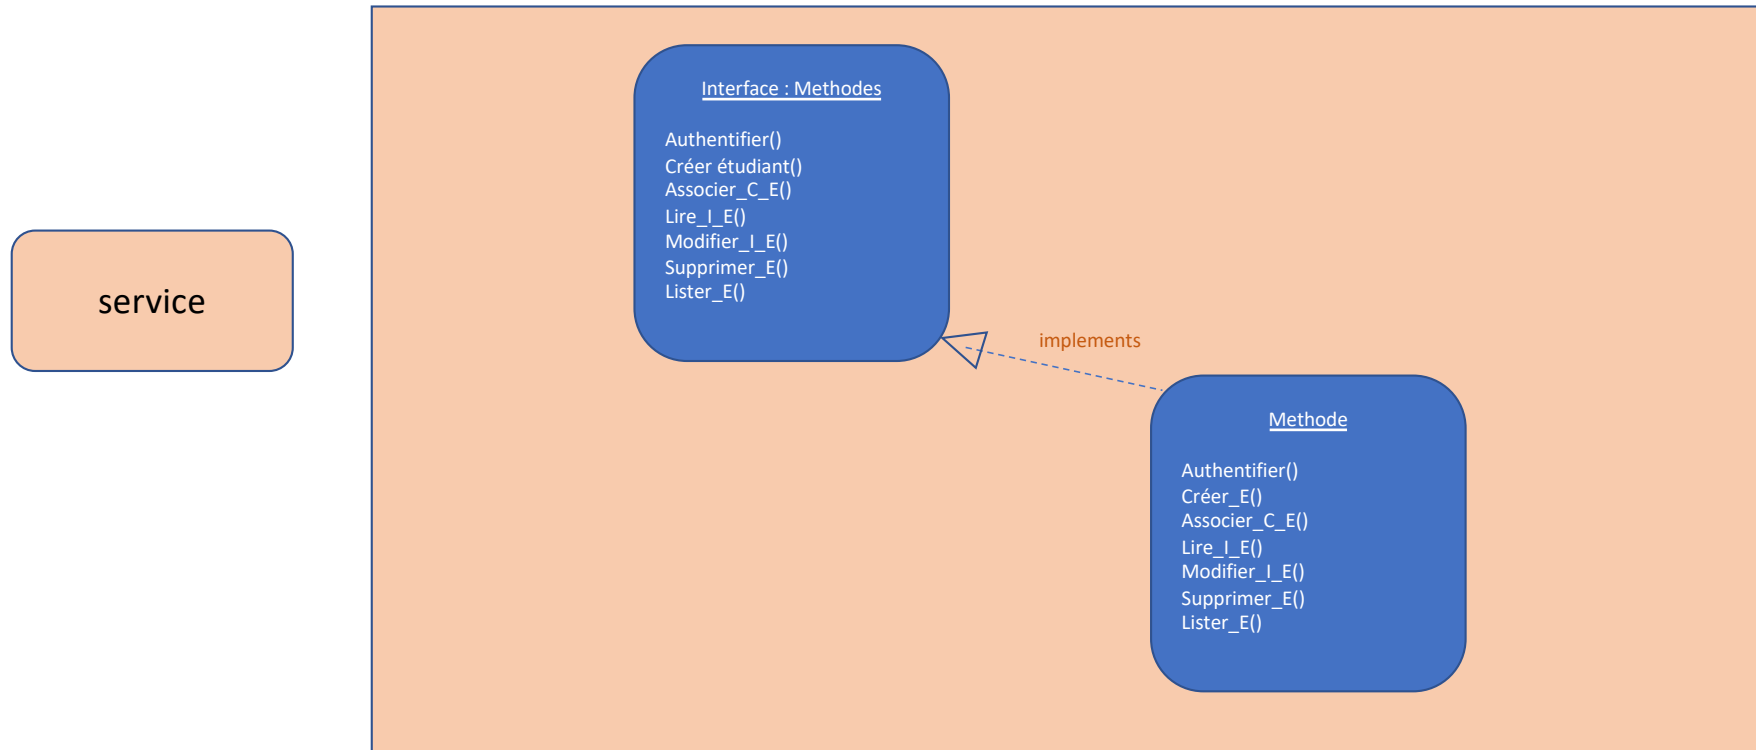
service

Interface : Methodes

Authentifier()
Créer étudiant()
Associer_C_E()
Lire_I_E()
Modifier_I_E()
Supprimer_E()
Lister_E()

implements

Methode

Authentifier()
Créer_E()
Associer_C_E()
Lire_I_E()
Modifier_I_E()
Supprimer_E()
Lister_E()